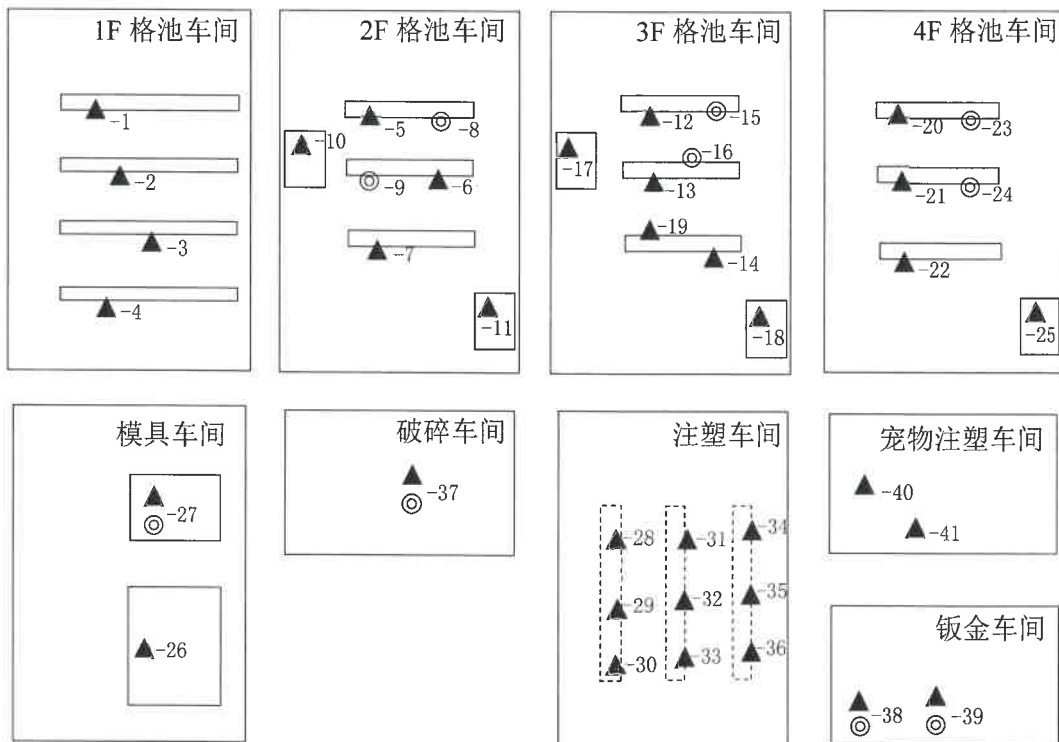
1F 格池车间

-1

-2

-3

-4

2F 格池车间

-5 -8

-10

-9 -6

-7

-11

3F 格池车间

-12 -15

-16

-17

-13

-19

-14

-18

4F 格池车间

-20 -23

-21 -24

-22

-25

模具车间

-27

-26

破碎车间

-37

注塑车间

-28 -31 -34

-29 -32 -35

-30 -33 -36

宠物注塑车间

-40

-41

钣金车间

-38 -39